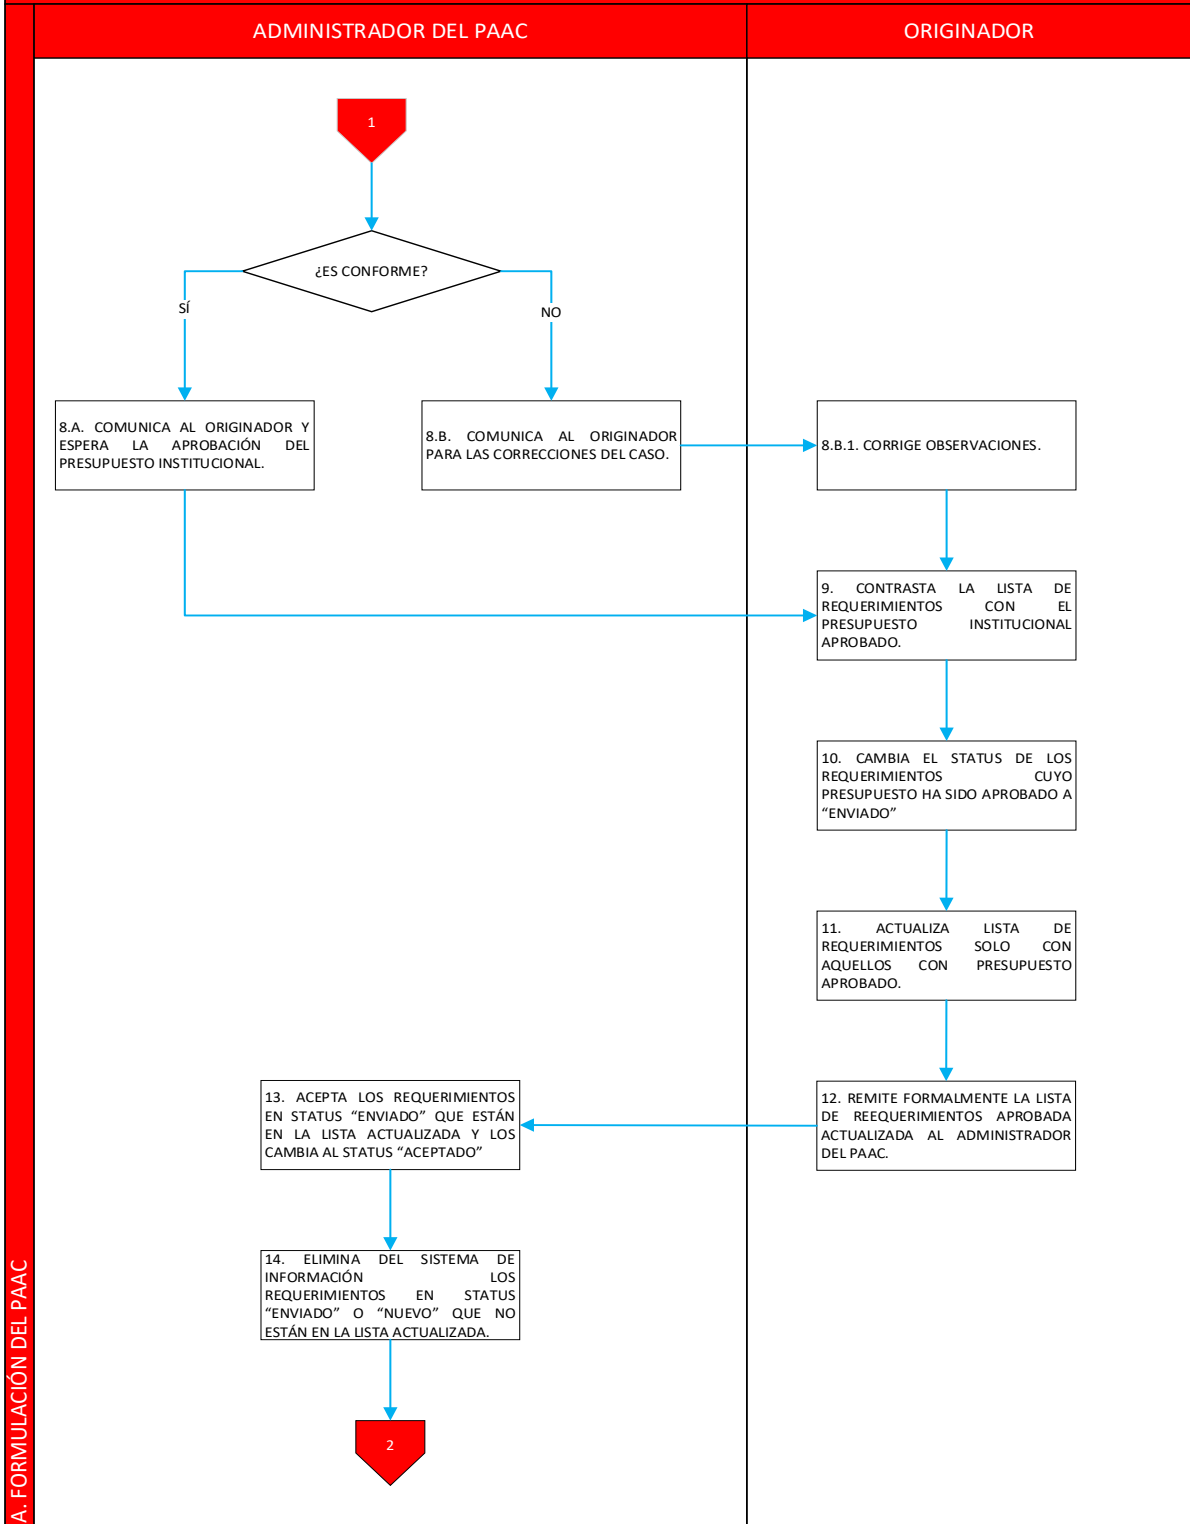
ADMINISTRADOR DEL PAAC

ORIGINADOR

A. FORMULACIÓN DEL PAAC

1

¿ES CONFORME?

SÍ

NO

8.A. COMUNICA AL ORIGINADOR Y ESPERA LA APROBACIÓN DEL PRESUPUESTO INSTITUCIONAL.

8.B. COMUNICA AL ORIGINADOR PARA LAS CORRECCIONES DEL CASO.

8.B.1. CORRIGE OBSERVACIONES.

9. CONTRASTA LA LISTA DE REQUERIMIENTOS CON EL PRESUPUESTO INSTITUCIONAL APROBADO.

10. CAMBIA EL STATUS DE LOS REQUERIMIENTOS CUYO PRESUPUESTO HA SIDO APROBADO A "ENVIADO"

11. ACTUALIZA LISTA DE REQUERIMIENTOS SOLO CON AQUELLOS CON PRESUPUESTO APROBADO.

12. REMITE FORMALMENTE LA LISTA DE REEQUERIMIENTOS APROBADA ACTUALIZADA AL ADMINISTRADOR DEL PAAC.

13. ACEPTA LOS REQUERIMIENTOS EN STATUS "ENVIADO" QUE ESTÁN EN LA LISTA ACTUALIZADA Y LOS CAMBIA AL STATUS "ACEPTADO"

14. ELIMINA DEL SISTEMA DE INFORMACIÓN LOS REQUERIMIENTOS EN STATUS "ENVIADO" O "NUEVO" QUE NO ESTÁN EN LA LISTA ACTUALIZADA.

2